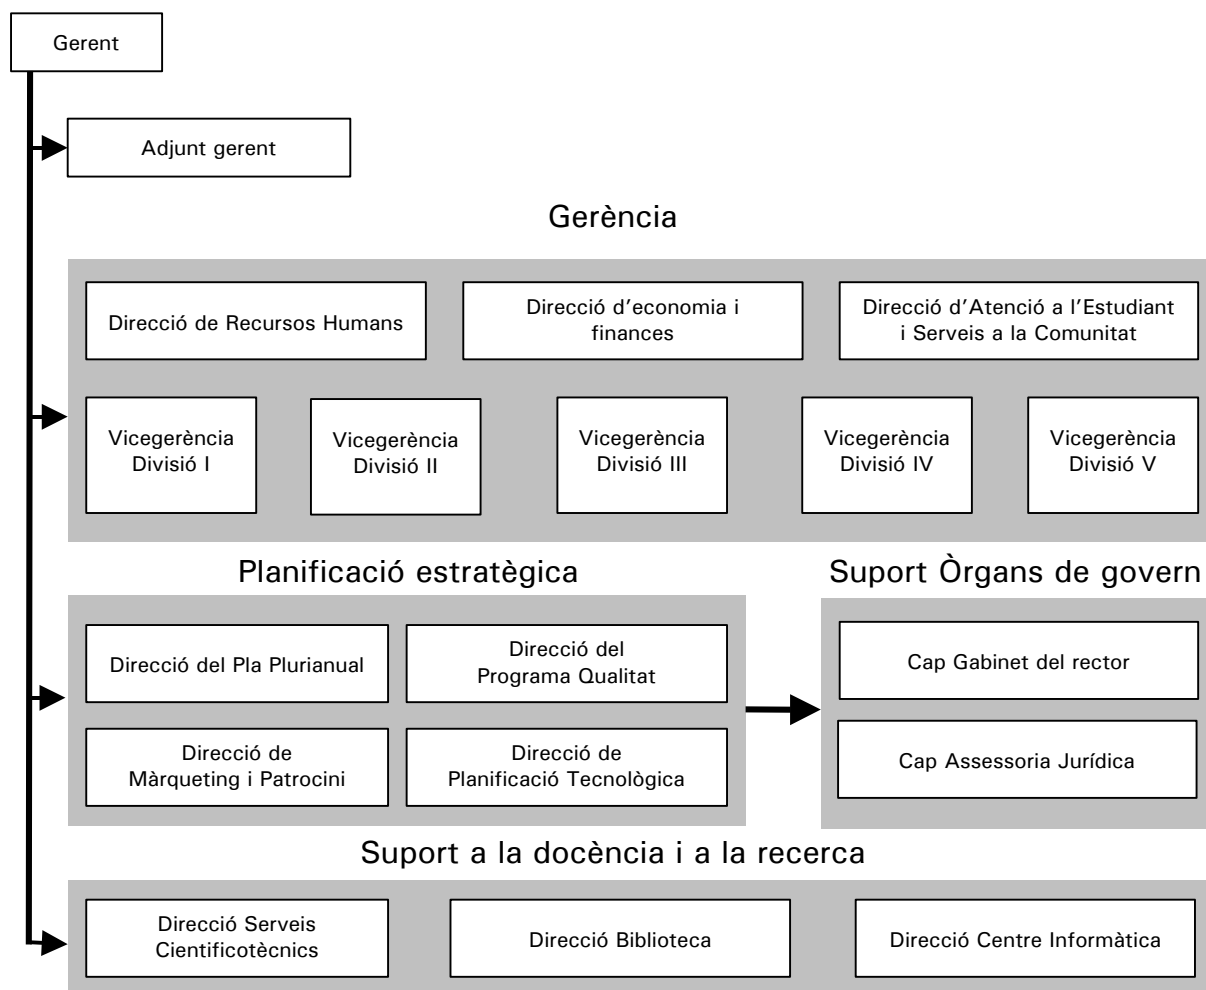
Gerent

Adjunt gerent

Gerència

Direcció de Recursos Humans

Direcció d'economia i finances

Direcció d'Atenció a l'Estudiant i Serveis a la Comunitat

Vicegerència Divisió I

Vicegerència Divisió II

Vicegerència Divisió III

Vicegerència Divisió IV

Vicegerència Divisió V

Planificació estratègica

Direcció del Pla Plurianual

Direcció del Programa Qualitat

Direcció de Màrqueting i Patrocini

Direcció de Planificació Tecnològica

Suport Òrgans de govern

Cap Gabinet del rector

Cap Assessoria Jurídica

Suport a la docència i a la recerca

Direcció Serveis Cientificotècnics

Direcció Biblioteca

Direcció Centre Informàtica